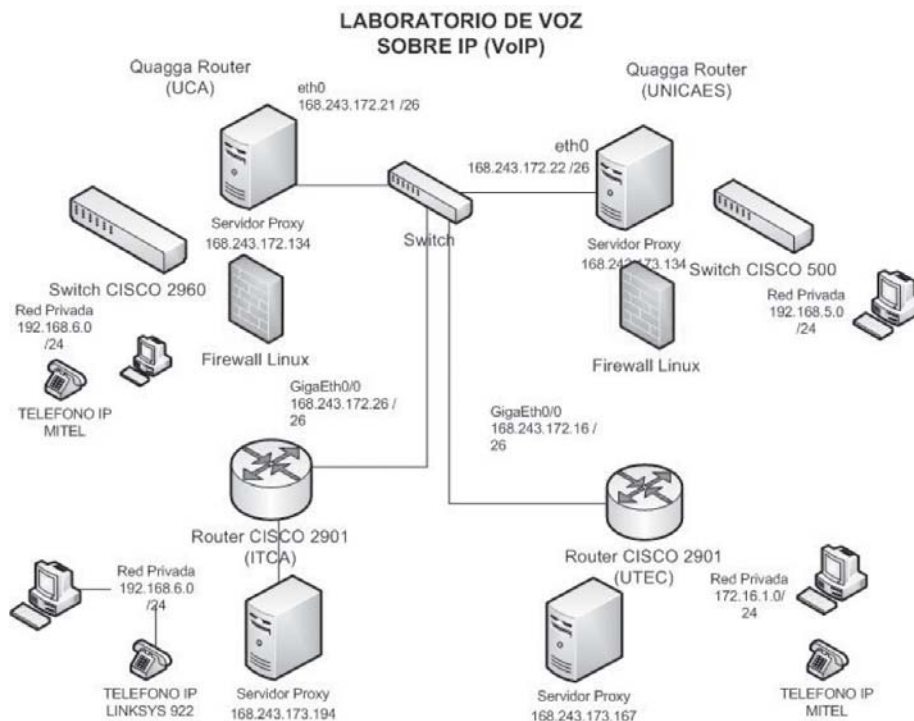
LABORATORIO DE VOZ
SOBRE IP (VoIP)

Quagga Router
(UCA)

eth0
168.243.172.21 /26

Quagga Router
(UNICAES)

eth0
168.243.172.22 /26

Servidor Proxy
168.243.172.134

Switch

Servidor Proxy
168.243.173.134

Switch CISCO 500

Switch CISCO 2960

Red Privada
192.168.5.0
/24

Red Privada
192.168.6.0
/24

Firewall Linux

Firewall Linux

TELEFONO IP
MITEL

GigaEth0/0
168.243.172.26 /
26

GigaEth0/0
168.243.172.16 /
26

Router CISCO 2901
(ITCA)

Router CISCO 2901
(UTEC)

Red Privada
192.168.6.0
/24

Red Privada
172.16.1.0/
24

TELEFONO IP
LINKSYS 922

Servidor Proxy
168.243.173.194

Servidor Proxy
168.243.173.167

TELEFONO IP
MITEL